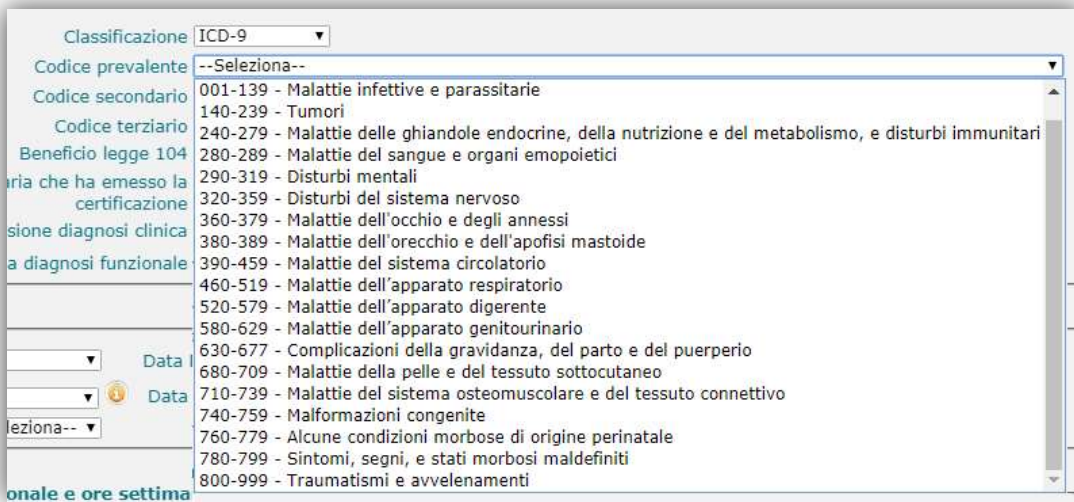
Classificazione ICD-9
Codice prevalente --Seleziona--
Codice secondario
Codice terziario
Beneficio legge 104
ria che ha emesso la certificazione
sione diagnosi clinica
a diagnosi funzionale

001-139 - Malattie infettive e parassitarie
140-239 - Tumori
240-279 - Malattie delle ghiandole endocrine, della nutrizione e del metabolismo, e disturbi immunitari
280-289 - Malattie del sangue e organi emopoietici
290-319 - Disturbi mentali
320-359 - Disturbi del sistema nervoso
360-379 - Malattie dell'occhio e degli annessi
380-389 - Malattie dell'orecchio e dell'apofisi mastoide
390-459 - Malattie del sistema circolatorio
460-519 - Malattie dell'apparato respiratorio
520-579 - Malattie dell'apparato digerente
580-629 - Malattie dell'apparato genitourinario
630-677 - Complicazioni della gravidanza, del parto e del puerperio
680-709 - Malattie della pelle e del tessuto sottocutaneo
710-739 - Malattie del sistema osteomuscolare e del tessuto connettivo
740-759 - Malformazioni congenite
760-779 - Alcune condizioni morbose di origine perinatale
780-799 - Sintomi, segni, e stati morbosi maldefiniti
800-999 - Traumatismi e avvelenamenti

Data I
Data
leziona--
onale e ore settima